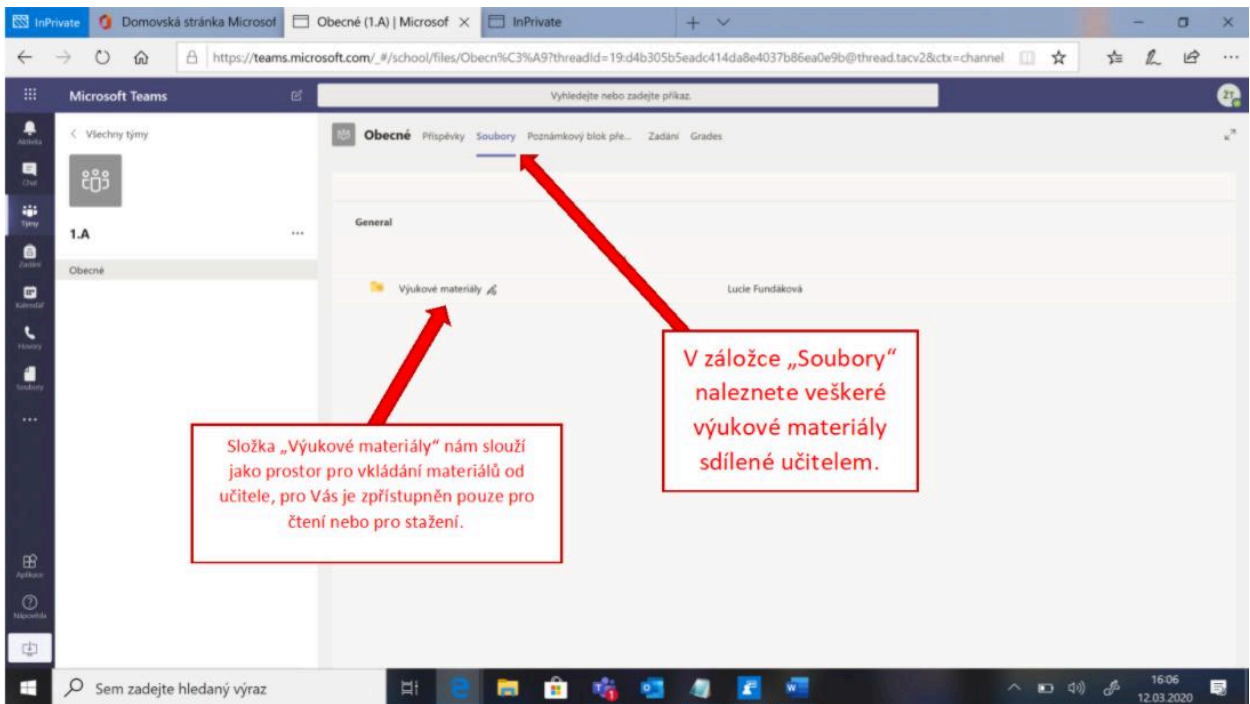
InPrivate | Domovská stránka Microsof | Obecné (1.A) | Microsof × | InPrivate | + ∨

https://teams.microsoft.com/_#/school/files/Obecn%C3%A9?threadId=19:d4b305b5eadc414da8e4037b86ea0e9b@thread.tacv2&ctx=channel

Microsoft Teams

Vyhledejte nebo zadejte příkaz.

Aktivita
Chat
Týmy
Zadání
Kalendář
Hovory
Soubory
...
Aplikace
Nápověda

< Všechny týmy

1.A ...

Obecné

Obecné Příspěvky Soubory Poznámkový blok pře... Zadání Grades

General

Výukové materiály

Lucie Fundáková

V záložce „Soubory" naleznete veškeré výukové materiály sdílené učitelem.

Složka „Výukové materiály" nám slouží jako prostor pro vkládání materiálů od učitele, pro Vás je zpřístupněn pouze pro čtení nebo pro stažení.

Sem zadejte hledaný výraz

16:06
12.03.2020